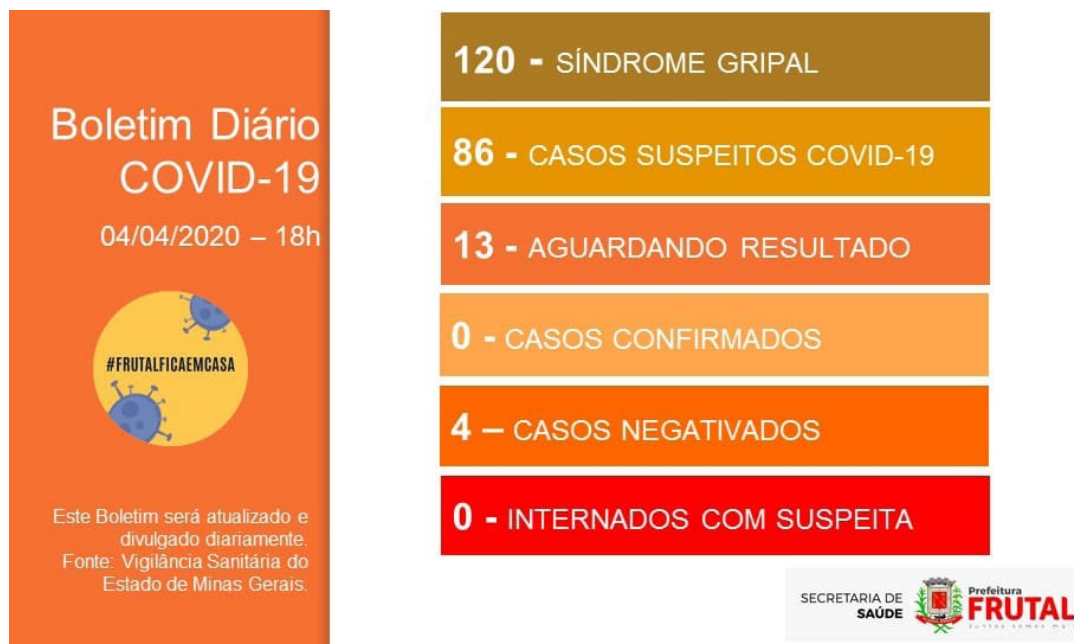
Boletim Diário COVID-19

04/04/2020 – 18h

#FRUTALFICAEMCASA

Este Boletim será atualizado e divulgado diariamente. Fonte: Vigilância Sanitária do Estado de Minas Gerais.

120 - SÍNDROME GRIPAL

86 - CASOS SUSPEITOS COVID-19

13 - AGUARDANDO RESULTADO

0 - CASOS CONFIRMADOS

4 – CASOS NEGATIVADOS

0 - INTERNADOS COM SUSPEITA

SECRETARIA DE SAÚDE

Prefeitura FRUTAL

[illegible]